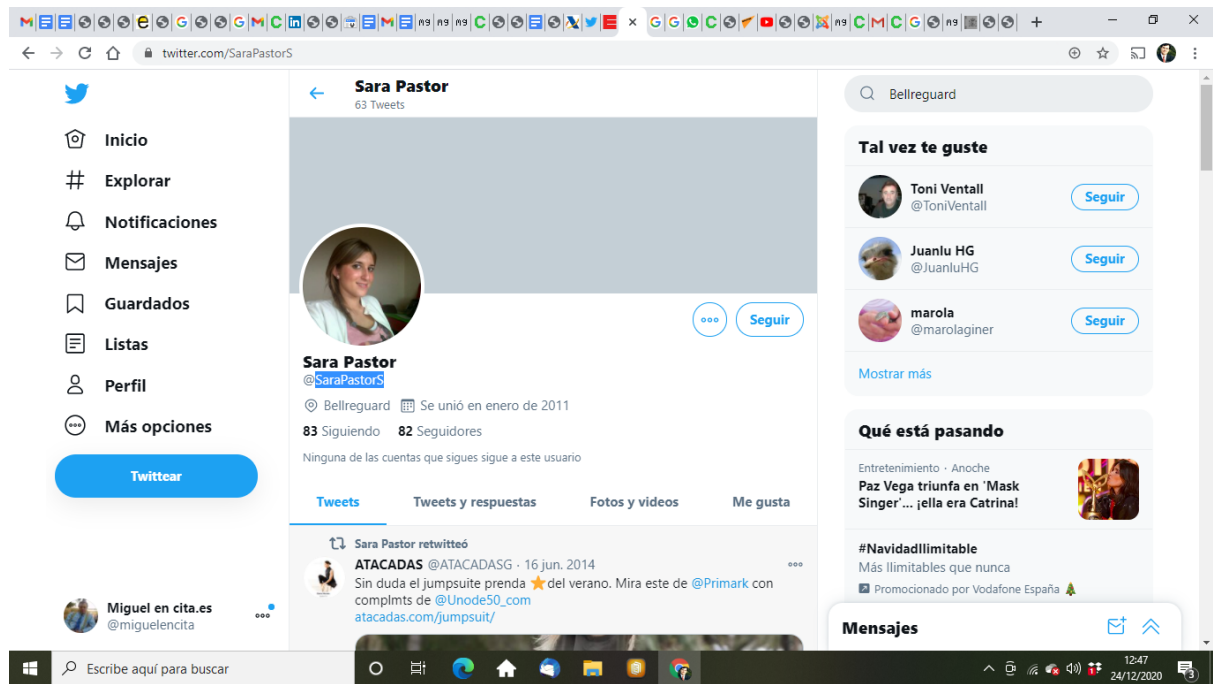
twitter.com/SaraPastorS

Inicio
Explorar
Notificaciones
Mensajes
Guardados
Listas
Perfil
Más opciones
Twittear

Miguel en cita.es
@miguelencita

Sara Pastor
63 Tweets

Seguir

Sara Pastor
@SaraPastorS

Bellreguard   Se unió en enero de 2011
83 Siguiendo   82 Seguidores
Ninguna de las cuentas que sigues sigue a este usuario

Tweets   Tweets y respuestas   Fotos y videos   Me gusta

Sara Pastor retwitteó
ATACADAS @ATACADASG · 16 jun. 2014
Sin duda el jumpsuite prenda ⭐ del verano. Mira este de @Primark con complmts de @Unode50_com
atacadas.com/jumpsuit/

Bellreguard

Tal vez te guste
Toni Ventall
@ToniVentall
Seguir
Juanlu HG
@JuanluHG
Seguir
marola
@marolaginer
Seguir
Mostrar más

Qué está pasando
Entretenimiento · Anoche
Paz Vega triunfa en 'Mask Singer'... ¡ella era Catrina!

#NavidadIlimitable
Más Ilimitables que nunca
Promocionado por Vodafone España

Mensajes

Escribe aquí para buscar
12:47
24/12/2020
3